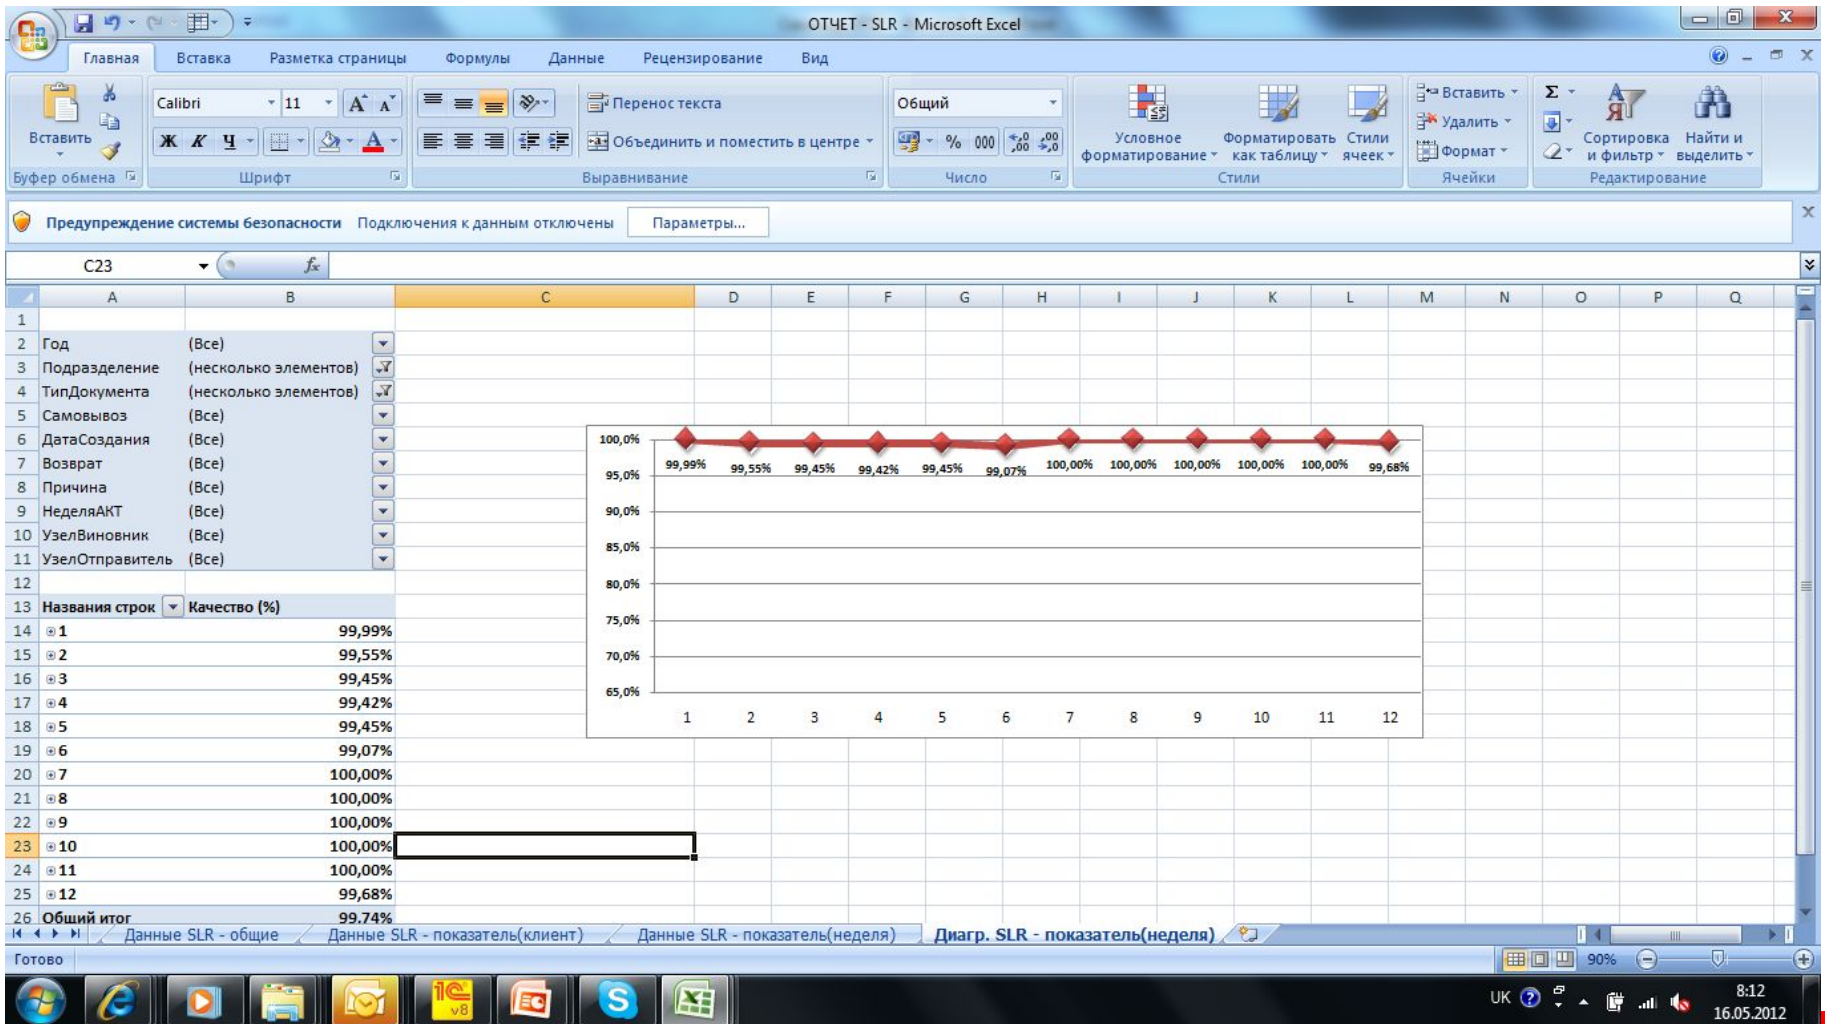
ОТЧЕТ - SLR - Microsoft Excel

Главная | Вставка | Разметка страницы | Формулы | Данные | Рецензирование | Вид

Вставить | Буфер обмена
Calibri | 11 | Ж К Ч | Шрифт
Перенос текста | Объединить и поместить в центре | Выравнивание
Общий | % 000 | Число
Условное форматирование | Форматировать как таблицу | Стили ячеек | Стили
Вставить | Удалить | Формат | Ячейки
Сортировка и фильтр | Найти и выделить | Редактирование

Предупреждение системы безопасности Подключения к данным отключены Параметры...

C23 $f_x$

| | A | B |
|---|---|---|
| 1 | | |
| 2 | Год | (Все) |
| 3 | Подразделение | (несколько элементов) |
| 4 | ТипДокумента | (несколько элементов) |
| 5 | Самовывоз | (Все) |
| 6 | ДатаСоздания | (Все) |
| 7 | Возврат | (Все) |
| 8 | Причина | (Все) |
| 9 | НеделяАКТ | (Все) |
| 10 | УзелВиновник | (Все) |
| 11 | УзелОтправитель | (Все) |
| 12 | | |
| 13 | Названия строк | Качество (%) |
| 14 | 1 | 99,99% |
| 15 | 2 | 99,55% |
| 16 | 3 | 99,45% |
| 17 | 4 | 99,42% |
| 18 | 5 | 99,45% |
| 19 | 6 | 99,07% |
| 20 | 7 | 100,00% |
| 21 | 8 | 100,00% |
| 22 | 9 | 100,00% |
| 23 | 10 | 100,00% |
| 24 | 11 | 100,00% |
| 25 | 12 | 99,68% |
| 26 | Общий итог | 99,74% |

100,0% 95,0% 90,0% 85,0% 80,0% 75,0% 70,0% 65,0%
99,99% 99,55% 99,45% 99,42% 99,45% 99,07% 100,00% 100,00% 100,00% 100,00% 100,00% 99,68%
1 2 3 4 5 6 7 8 9 10 11 12

Данные SLR - общие | Данные SLR - показатель(клиент) | Данные SLR - показатель(неделя) | Диагр. SLR - показатель(неделя)

Готово 90%

UK 8:12 16.05.2012